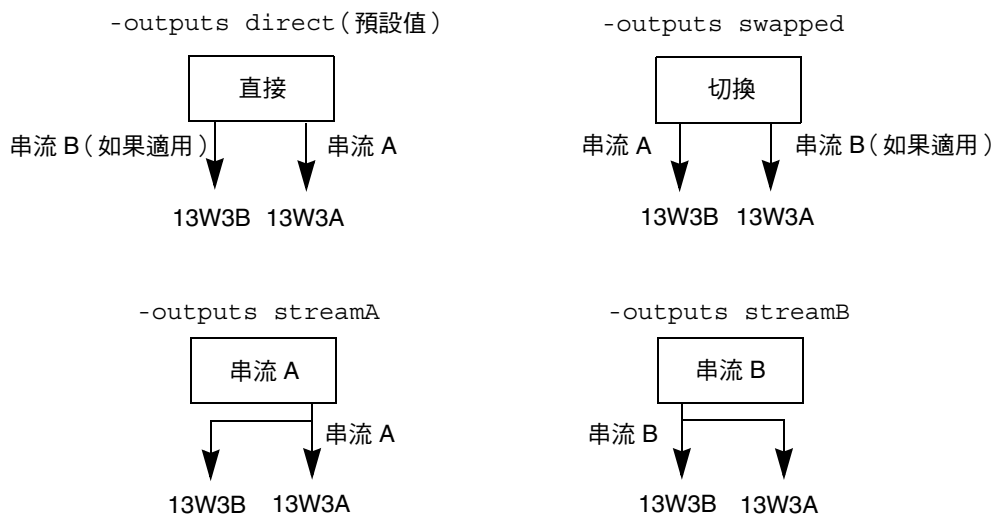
-outputs direct (預設值)

直接

串流 B (如果適用)

串流 A

13W3B 13W3A

-outputs swapped

切換

串流 A

串流 B (如果適用)

13W3B 13W3A

-outputs streamA

串流 A

串流 A

13W3B 13W3A

-outputs streamB

串流 B

串流 B

13W3B 13W3A